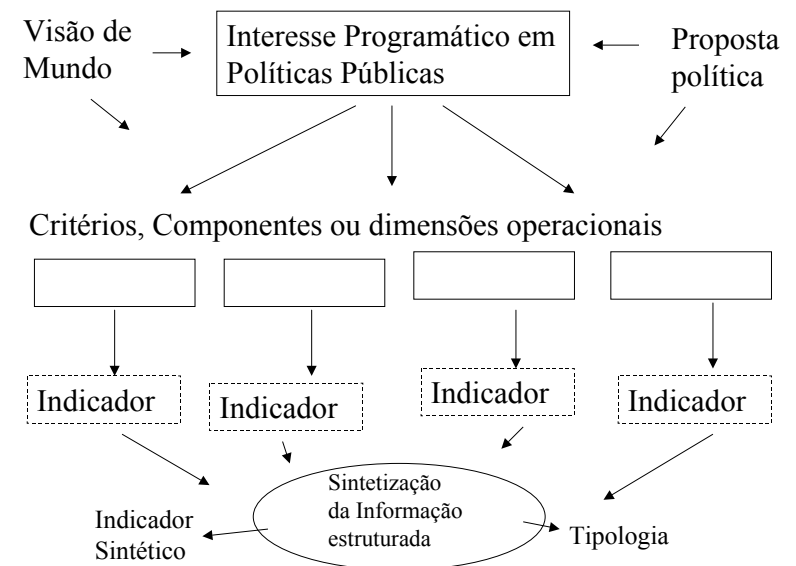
Visão de Mundo

Interesse Programático em Políticas Públicas

Proposta política

Critérios, Componentes ou dimensões operacionais

Indicador

Indicador

Indicador

Indicador

Sintetização da Informação estruturada

Indicador Sintético

Tipologia